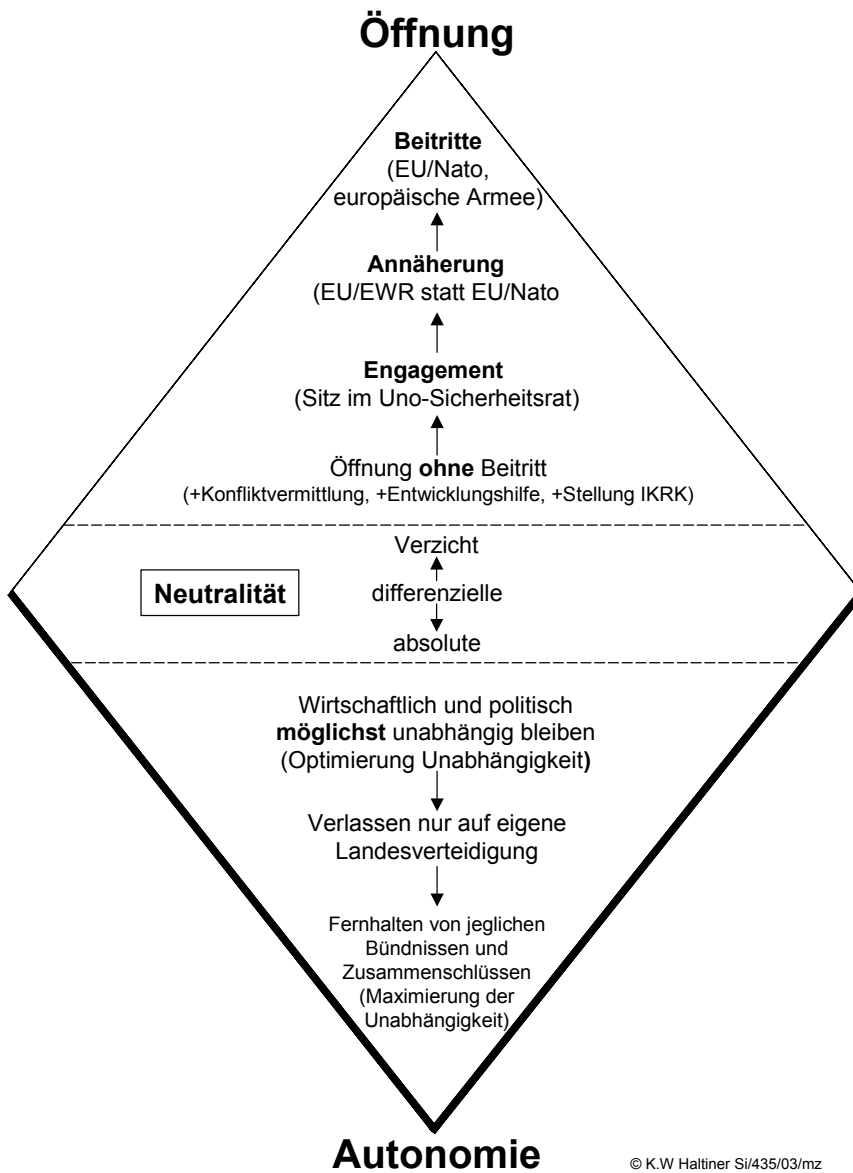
Öffnung

Beitritte
(EU/Nato,
europäische Armee)

Annäherung
(EU/EWR statt EU/Nato

Engagement
(Sitz im Uno-Sicherheitsrat)

Öffnung ohne Beitritt
(+Konfliktvermittlung, +Entwicklungshilfe, +Stellung IKRK)

Neutralität

Verzicht
differenzielle
absolute

Wirtschaftlich und politisch möglichst unabhängig bleiben
(Optimierung Unabhängigkeit)

Verlassen nur auf eigene Landesverteidigung

Fernhalten von jeglichen Bündnissen und Zusammenschlüssen
(Maximierung der Unabhängigkeit)

Autonomie

© K.W Haltiner Si/435/03/mz